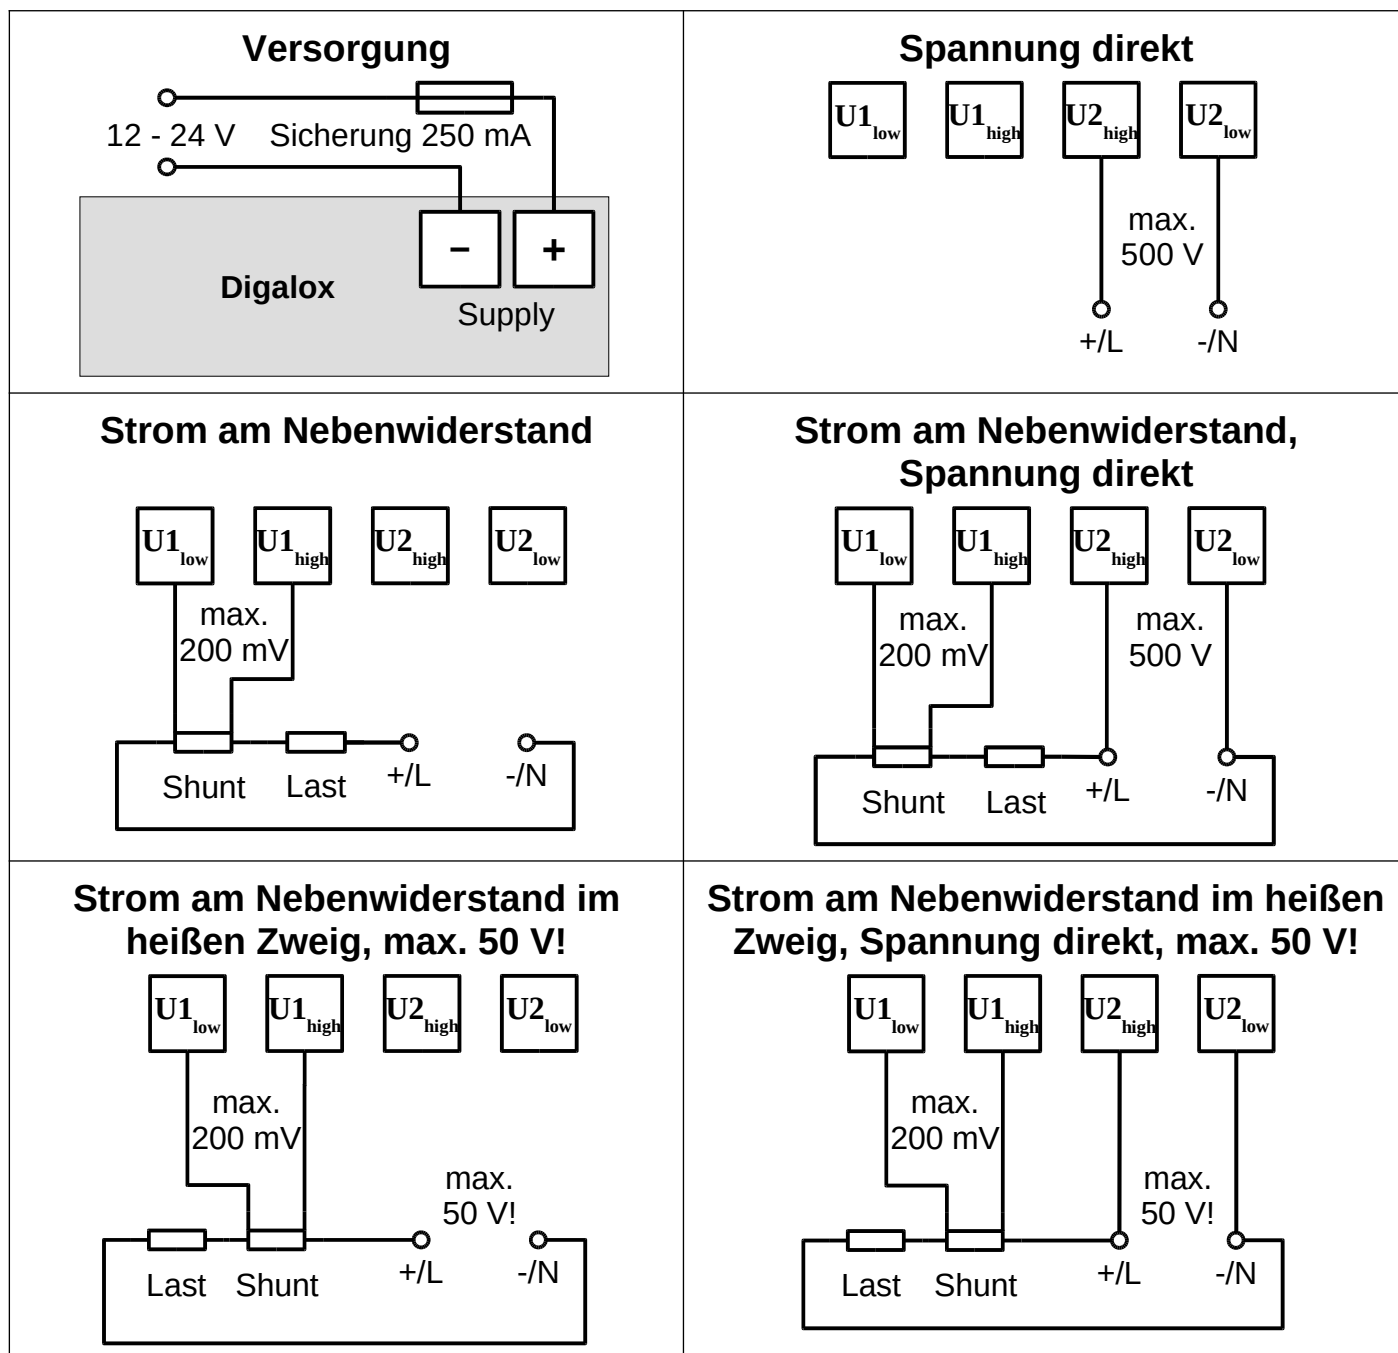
**Versorgung**

12 - 24 V Sicherung 250 mA

Digalox

−

+

Supply

**Spannung direkt**

$U1_{low}$ $U1_{high}$ $U2_{high}$ $U2_{low}$

max. 500 V

+/L -/N

**Strom am Nebenwiderstand**

$U1_{low}$ $U1_{high}$ $U2_{high}$ $U2_{low}$

max. 200 mV

Shunt Last +/L -/N

**Strom am Nebenwiderstand, Spannung direkt**

$U1_{low}$ $U1_{high}$ $U2_{high}$ $U2_{low}$

max. 200 mV

max. 500 V

Shunt Last +/L -/N

**Strom am Nebenwiderstand im heißen Zweig, max. 50 V!**

$U1_{low}$ $U1_{high}$ $U2_{high}$ $U2_{low}$

max. 200 mV

max. 50 V!

Last Shunt +/L -/N

**Strom am Nebenwiderstand im heißen Zweig, Spannung direkt, max. 50 V!**

$U1_{low}$ $U1_{high}$ $U2_{high}$ $U2_{low}$

max. 200 mV

max. 50 V!

Last Shunt +/L -/N